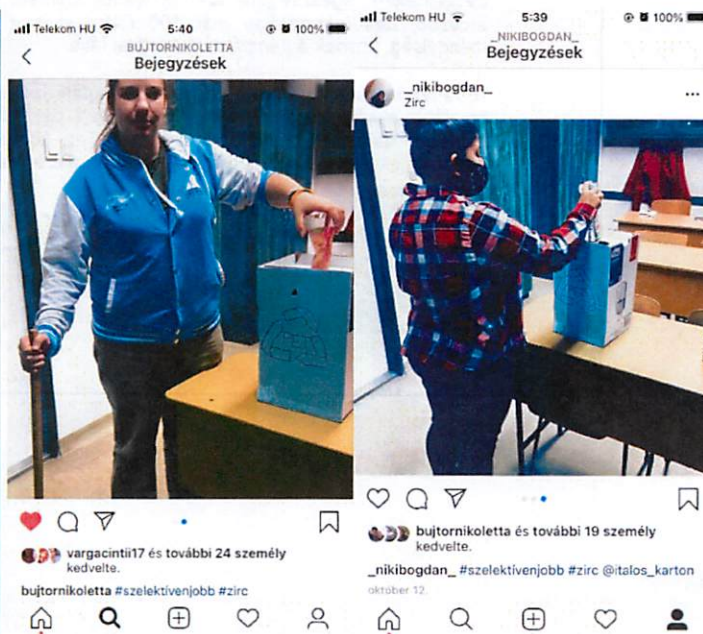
Telekom HU 5:40 100%
BUJTORNIKOLETTA
Bejegyzések

vargacintii17 és további 24 személy kedvelte.
bujtornikoletta #szelektívenjobb #zirc

Telekom HU 5:39 100%
_NIKIBOGDAN_
Bejegyzések

_nikibogdan_
Zirc

bujtornikoletta és további 19 személy kedvelte.
_nikibogdan_ #szelektívenjobb #zirc @italos_karton
október 12.